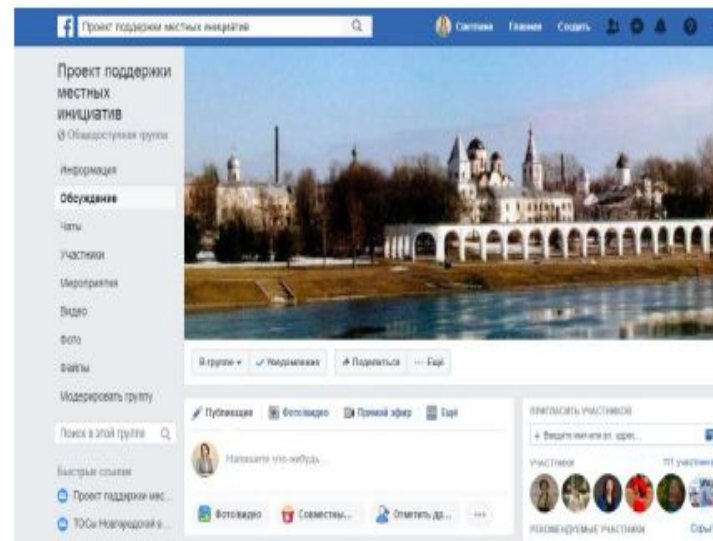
Проект поддержки местных инициатив
Светлана Главная Создать

Проект поддержки местных инициатив
Общедоступная группа

Информация
Обсуждение
Чаты
Участники
Мероприятия
Видео
Фото
Файлы
Модерировать группу

Поиск в этой группе

Быстрые ссылки
Проект поддержки мес...
ТОСы Новгородской о...

В группе ▾ ✓ Уведомления ↗ Поделиться ··· Ещё

Публикация Фото/видео Прямой эфир Ещё
Напишите что-нибудь...
Фото/видео Совместны... Отметить др... ···

ПРИГЛАСИТЬ УЧАСТНИКОВ
+ Введите имя или эл. адрес...
УЧАСТНИКИ 111 участника
РЕКОМЕНДУЕМЫЕ УЧАСТНИКИ Скры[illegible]